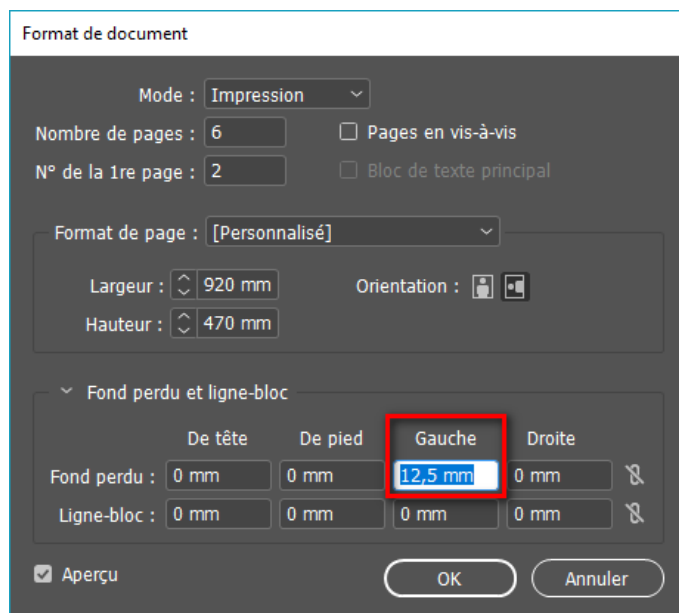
Format de document

Mode : Impression

Nombre de pages : 6

Pages en vis-à-vis

N° de la 1re page : 2

Bloc de texte principal

Format de page : [Personnalisé]

Largeur : 920 mm

Orientation :

Hauteur : 470 mm

Fond perdu et ligne-bloc

| | De tête | De pied | Gauche | Droite |
|---|---|---|---|---|
| Fond perdu : | 0 mm | 0 mm | 12,5 mm | 0 mm |
| Ligne-bloc : | 0 mm | 0 mm | 0 mm | 0 mm |

Aperçu

OK

Annuler